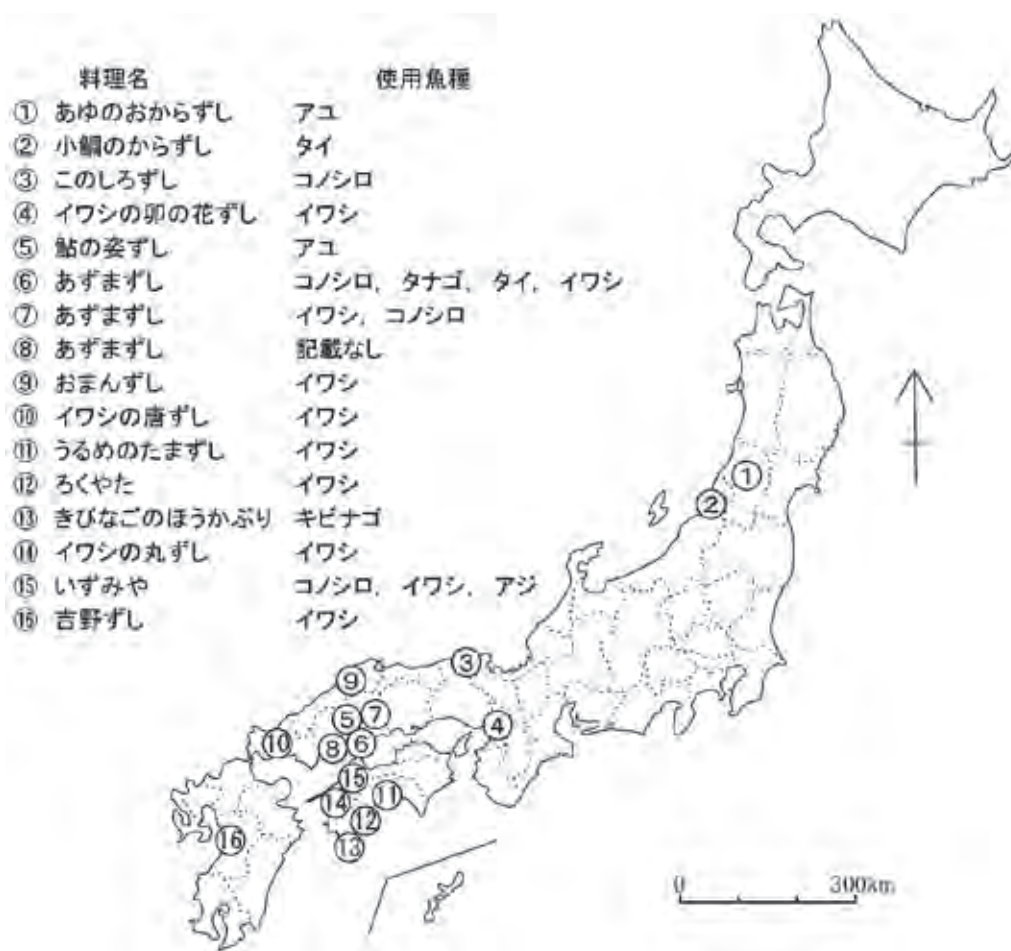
| 料理名 | 使用魚種 |
|---|---|
| ① あゆのおからずし | アユ |
| ② 小鯛のからずし | タイ |
| ③ このしろずし | コノシロ |
| ④ イワシの卯の花ずし | イワシ |
| ⑤ 鮎の姿ずし | アユ |
| ⑥ あずまずし | コノシロ、タナゴ、タイ、イワシ |
| ⑦ あずまずし | イワシ、コノシロ |
| ⑧ あずまずし | 記載なし |
| ⑨ おまんずし | イワシ |
| ⑩ イワシの唐ずし | イワシ |
| ⑪ うるめのたまずし | イワシ |
| ⑫ ろくやた | イワシ |
| ⑬ きびなごのほうかぶり | キビナゴ |
| ⑭ イワシの丸ずし | イワシ |
| ⑮ いずみや | コノシロ、イワシ、アジ |
| ⑯ 吉野ずし | イワシ |

①
②
③
⑨
⑤⑦
④
⑩
⑧⑥
⑮
⑭
⑪
⑫
⑬
⑯

0
300km